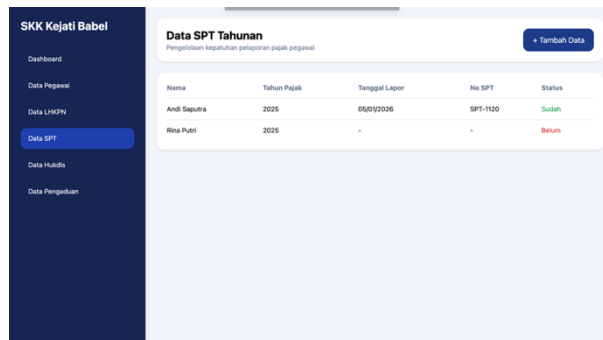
SKK Kejati Babel

Dashboard

Data Pegawai

Data LHKPN

Data SPT

Data Hukdis

Data Pengaduan

Data SPT Tahunan

Pengelolaan kepatuhan pelaporan pajak pegawai

+ Tambah Data

| Nama | Tahun Pajak | Tanggal Lapor | No SPT | Status |
|---|---|---|---|---|
| Andi Saputra | 2025 | 05/01/2026 | SPT-1120 | Sudah |
| Rina Putri | 2025 | - | - | Belum |